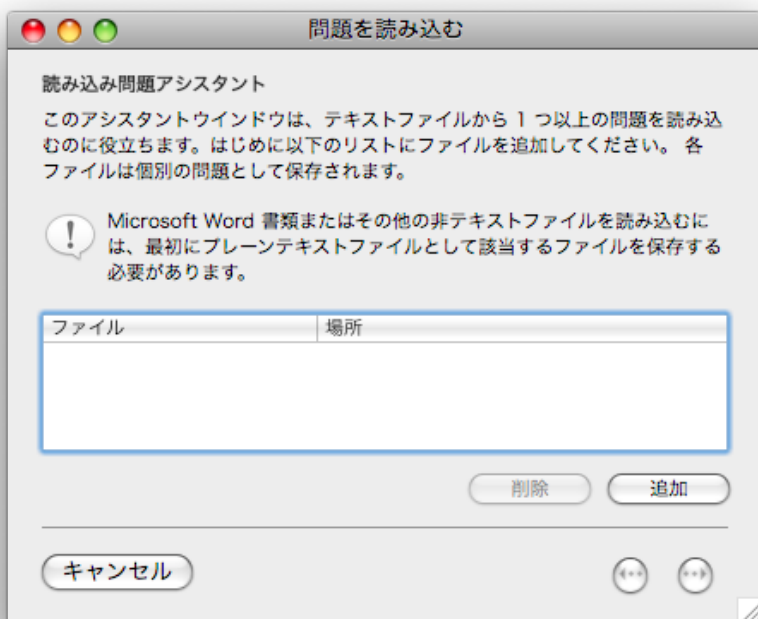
問題を読み込む

読み込み問題アシスタント

このアシスタントウインドウは、テキストファイルから 1 つ以上の問題を読み込むのに役立ちます。はじめに以下のリストにファイルを追加してください。 各ファイルは個別の問題として保存されます。

Microsoft Word 書類またはその他の非テキストファイルを読み込むには、最初にプレーンテキストファイルとして該当するファイルを保存する必要があります。

| ファイル | 場所 |
|---|---|

削除 追加

キャンセル